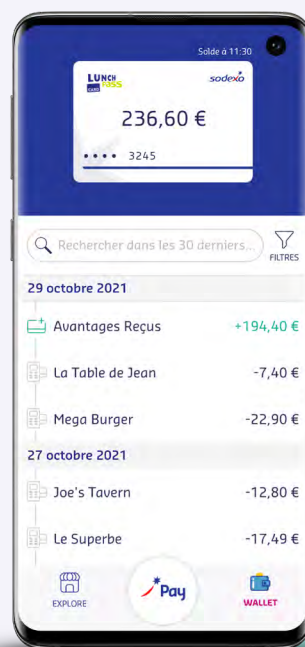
Solde à 11:30

LUNCH PASS CARD

sodexo

236,60 €

•••• 3245

Rechercher dans les 30 derniers...

FILTRES

29 octobre 2021

Avantages Reçus +194,40 €

La Table de Jean -7,40 €

Mega Burger -22,90 €

27 octobre 2021

Joe's Tavern -12,80 €

Le Superbe -17,49 €

EXPLORE

Pay

WALLET